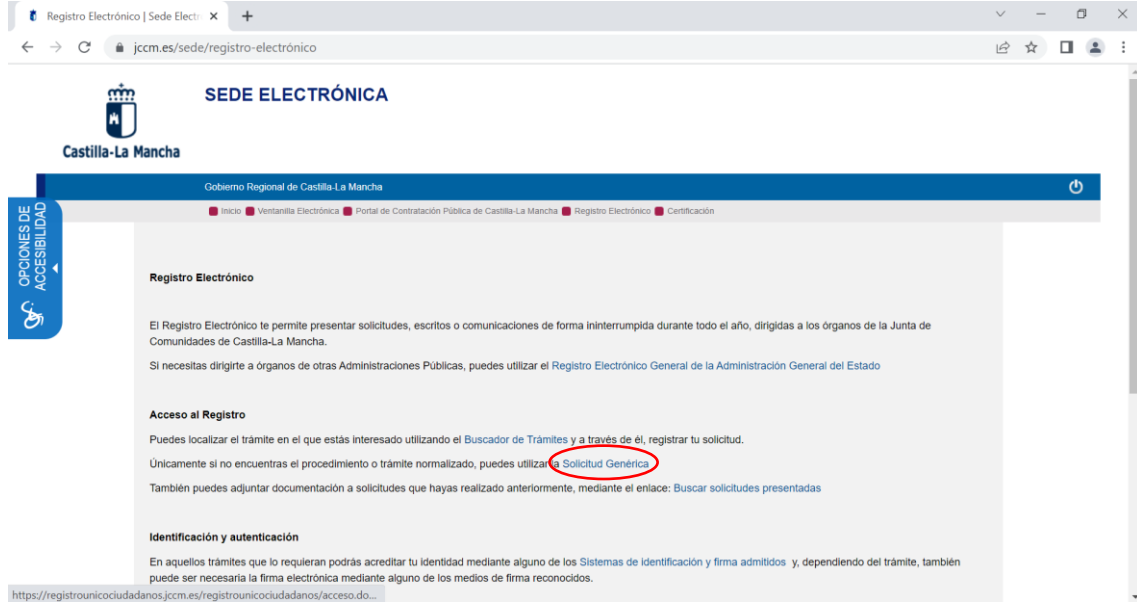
Registro Electrónico | Sede Electr ×

jccm.es/sede/registro-electrónico

Castilla-La Mancha

SEDE ELECTRÓNICA

Gobierno Regional de Castilla-La Mancha

Inicio Ventanilla Electrónica Portal de Contratación Pública de Castilla-La Mancha Registro Electrónico Certificación

OPCIONES DE ACCESIBILIDAD

Registro Electrónico

El Registro Electrónico te permite presentar solicitudes, escritos o comunicaciones de forma ininterrumpida durante todo el año, dirigidas a los órganos de la Junta de Comunidades de Castilla-La Mancha.

Si necesitas dirigirte a órganos de otras Administraciones Públicas, puedes utilizar el Registro Electrónico General de la Administración General del Estado

Acceso al Registro

Puedes localizar el trámite en el que estás interesado utilizando el Buscador de Trámites y a través de él, registrar tu solicitud.

Únicamente si no encuentras el procedimiento o trámite normalizado, puedes utilizar la Solicitud Genérica

También puedes adjuntar documentación a solicitudes que hayas realizado anteriormente, mediante el enlace: Buscar solicitudes presentadas

Identificación y autenticación

En aquellos trámites que lo requieran podrás acreditar tu identidad mediante alguno de los Sistemas de identificación y firma admitidos y, dependiendo del trámite, también puede ser necesaria la firma electrónica mediante alguno de los medios de firma reconocidos.

https://registrounicociudadanos.jccm.es/registrounicociudadanos/acceso.do...